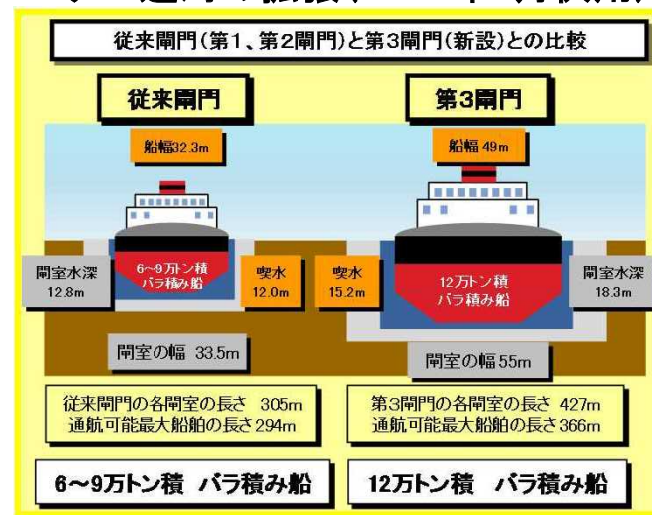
従来閘門（第1、第2閘門）と第3閘門（新設）との比較

従来閘門

第3閘門

船幅32.3m

船幅 49m

閘室水深 12.8m

6～9万トン積 バラ積み船

喫水 12.0m

喫水 15.2m

12万トン積 バラ積み船

閘室水深 18.3m

閘室の幅 33.5m

閘室の幅 55m

従来閘門の各閘室の長さ 305m
通航可能最大船舶の長さ 294m

第3閘門の各閘室の長さ 427m
通航可能最大船舶の長さ 366m

6～9万トン積 バラ積み船

12万トン積 バラ積み船